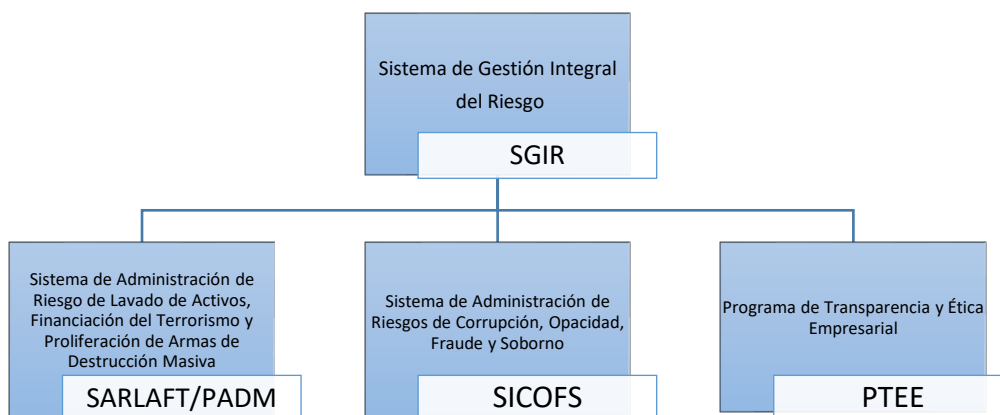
Sistema de Gestión Integral del Riesgo

SGIR

Sistema de Administración de Riesgo de Lavado de Activos, Financiación del Terrorismo y Proliferación de Armas de Destrucción Masiva

SARLAFT/PADM

Sistema de Administración de Riesgos de Corrupción, Opacidad, Fraude y Soborno

SICOFS

Programa de Transparencia y Ética Empresarial

PTEE